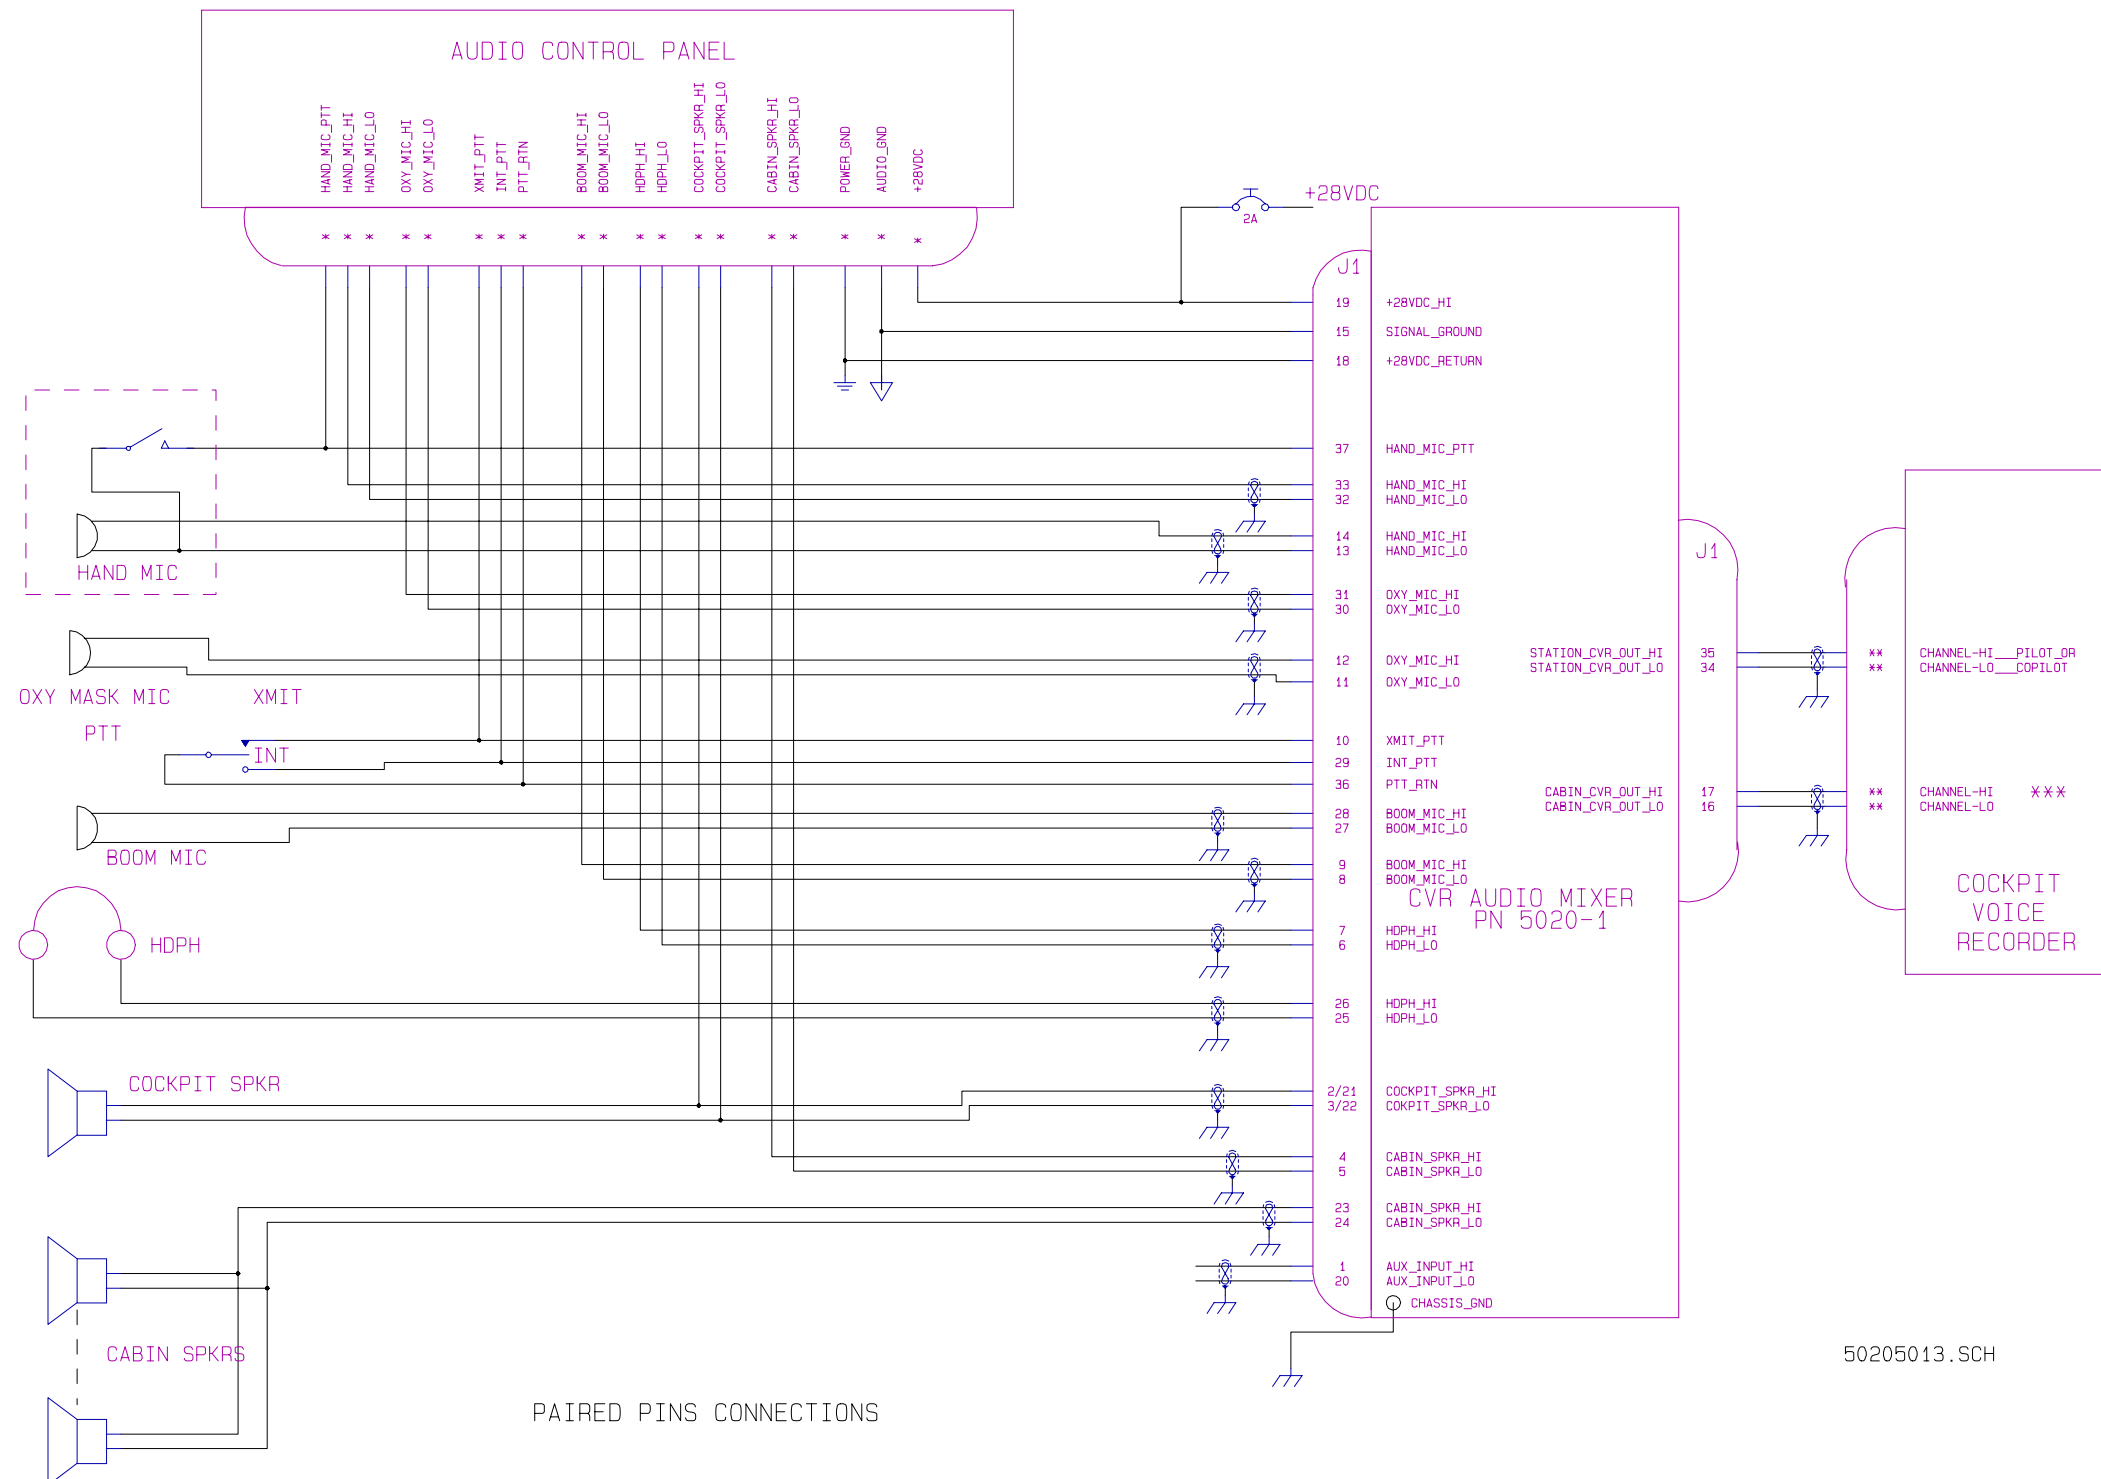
AUDIO CONTROL PANEL

HAND_MIC_PTT
HAND_MIC_HI
HAND_MIC_LO
OXY_MIC_HI
OXY_MIC_LO
XMIT_PTT
INT_PTT
PTT_RTN
BOOM_MIC_HI
BOOM_MIC_LO
HDPH_HI
HDPH_LO
COCKPIT_SPKR_HI
COCKPIT_SPKR_LO
CABIN_SPKR_HI
CABIN_SPKR_LO
POWER_GND
AUDIO_GND
+28VDC

+28VDC
2A

J1

19 +28VDC_HI
15 SIGNAL_GROUND
18 +28VDC_RETURN
37 HAND_MIC_PTT
33 HAND_MIC_HI
32 HAND_MIC_LO
14 HAND_MIC_HI
13 HAND_MIC_LO
31 OXY_MIC_HI
30 OXY_MIC_LO
12 OXY_MIC_HI
11 OXY_MIC_LO
10 XMIT_PTT
29 INT_PTT
36 PTT_RTN
28 BOOM_MIC_HI
27 BOOM_MIC_LO
9 BOOM_MIC_HI
8 BOOM_MIC_LO
7 HDPH_HI
6 HDPH_LO
26 HDPH_HI
25 HDPH_LO
2/21 COCKPIT_SPKR_HI
3/22 COKPIT_SPKR_LO
4 CABIN_SPKR_HI
5 CABIN_SPKR_LO
23 CABIN_SPKR_HI
24 CABIN_SPKR_LO
1 AUX_INPUT_HI
20 AUX_INPUT_LO
CHASSIS_GND

HAND MIC
OXY MASK MIC
XMIT
PTT
INT
BOOM MIC
HDPH
COCKPIT SPKR
CABIN SPKRS

CVR AUDIO MIXER
PN 5020-1

STATION_CVR_OUT_HI 35
STATION_CVR_OUT_LO 34
CABIN_CVR_OUT_HI 17
CABIN_CVR_OUT_LO 16

J1

** CHANNEL-HI___PILOT_OR
** CHANNEL-LO___COPILOT
** CHANNEL-HI ***
** CHANNEL-LO

COCKPIT
VOICE
RECORDER

50205013.SCH

PAIRED PINS CONNECTIONS